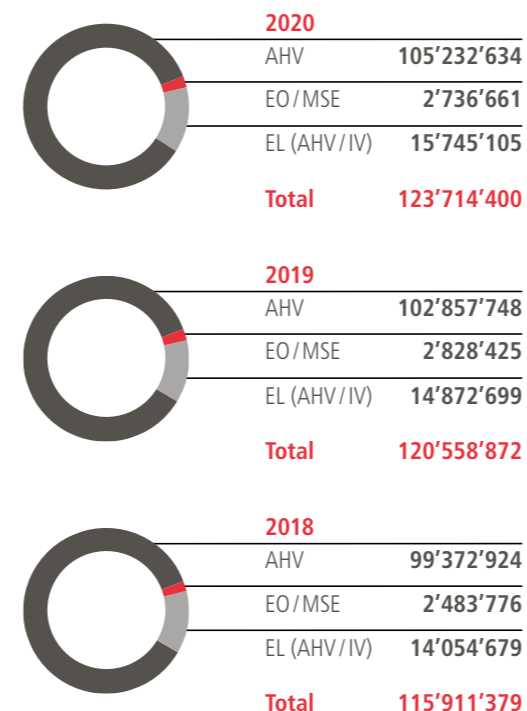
2020

| | |
|---|---|
| AHV | 105’232’634 |
| EO / MSE | 2’736’661 |
| EL (AHV / IV) | 15’745’105 |
| Total | 123’714’400 |

2019

| | |
|---|---|
| AHV | 102’857’748 |
| EO / MSE | 2’828’425 |
| EL (AHV / IV) | 14’872’699 |
| Total | 120’558’872 |

2018

| | |
|---|---|
| AHV | 99’372’924 |
| EO / MSE | 2’483’776 |
| EL (AHV / IV) | 14’054’679 |
| Total | 115’911’379 |